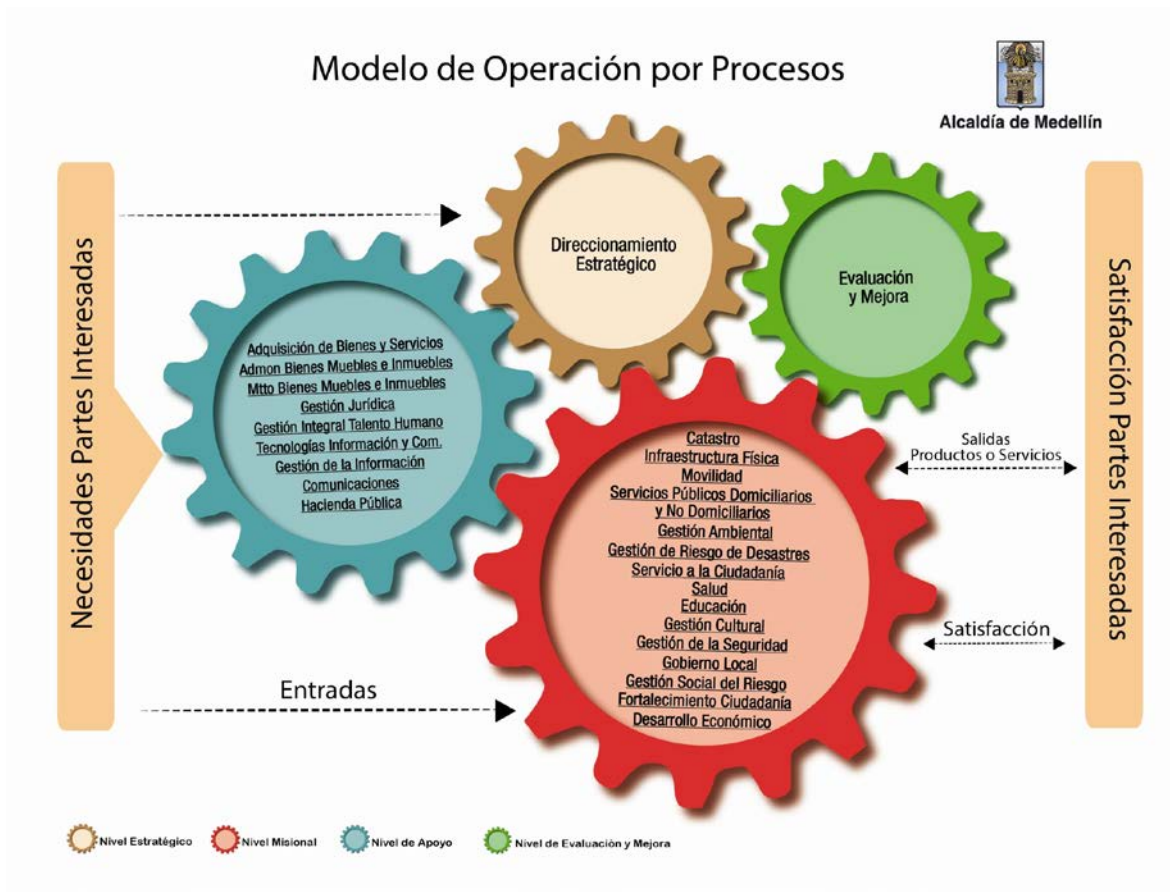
Modelo de Operación por Procesos

Alcaldía de Medellín

Necesidades Partes Interesadas

Direccionamiento Estratégico

Evaluación y Mejora

Adquisición de Bienes y Servicios
Admon Bienes Muebles e Inmuebles
Mtto Bienes Muebles e Inmuebles
Gestión Jurídica
Gestión Integral Talento Humano
Tecnologías Información y Com.
Gestión de la Información
Comunicaciones
Hacienda Pública

Catastro
Infraestructura Física
Movilidad
Servicios Públicos Domiciliarios y No Domiciliarios
Gestión Ambiental
Gestión de Riesgo de Desastres
Servicio a la Ciudadanía
Salud
Educación
Gestión Cultural
Gestión de la Seguridad
Gobierno Local
Gestión Social del Riesgo
Fortalecimiento Ciudadanía
Desarrollo Económico

Salidas
Productos o Servicios

Satisfacción

Entradas

Satisfacción Partes Interesadas

Nivel Estratégico
Nivel Misional
Nivel de Apoyo
Nivel de Evaluación y Mejora